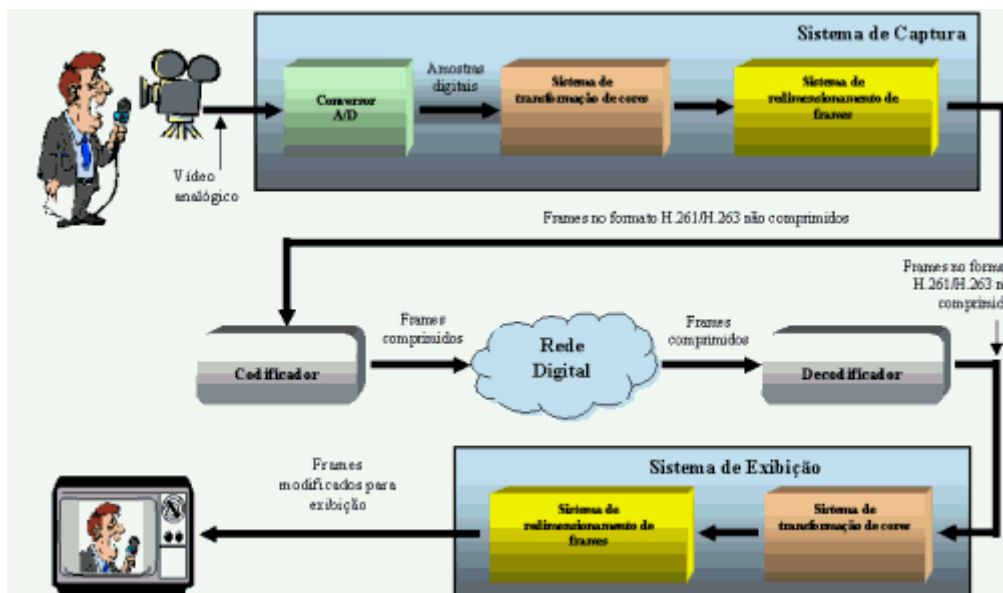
Sistema de Captura

Conversor A/D

Amostras digitais

Sistema de transformação de cores

Sistema de redimensionamento de frames

Vídeo analógico

Frames no formato H.261/H.263 não comprimidos

Frames no forma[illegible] H.261/H.263 n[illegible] comprimi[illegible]

Codificador

Frames comprimidos

Rede Digital

Frames comprimidos

Decodificador

Frames modificados para exibição

Sistema de Exibição

Sistema de redimensionamento de frames

Sistema de transformação de cores